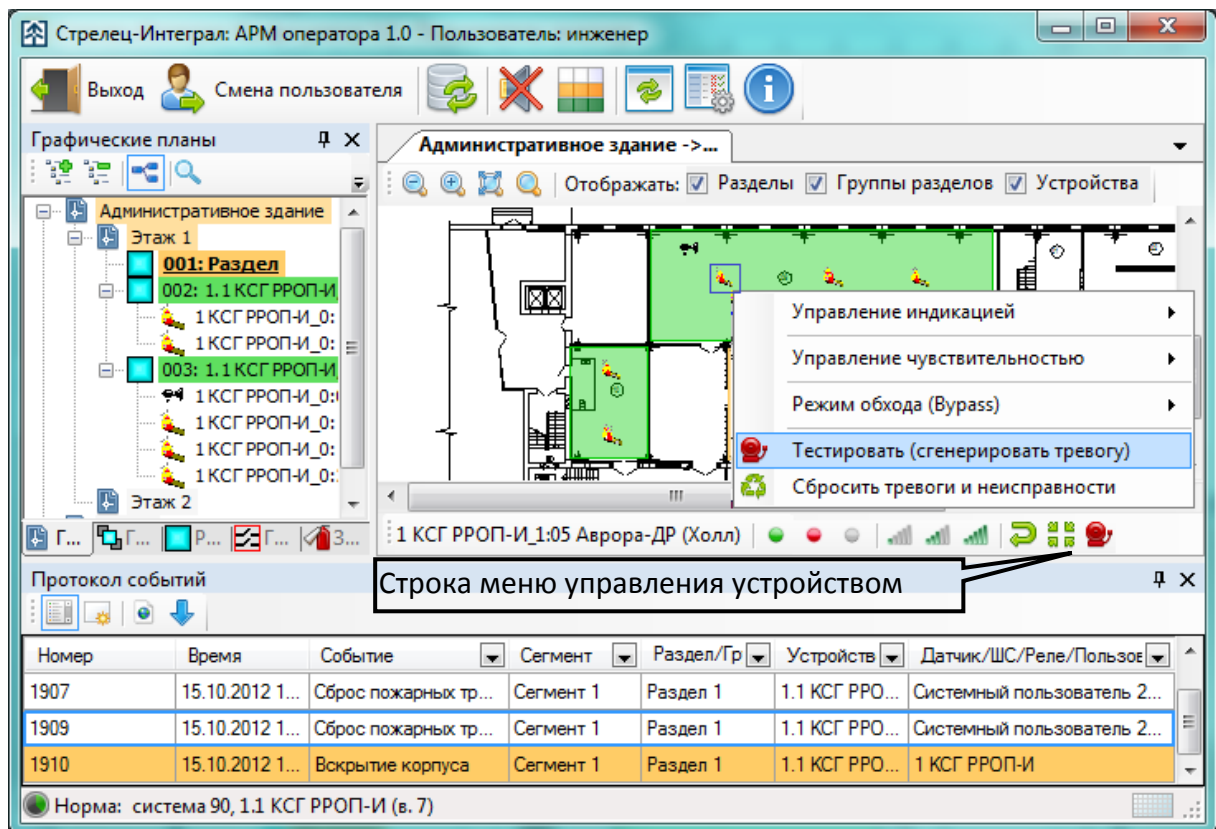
Стрелец-Интеграл: АРМ оператора 1.0 - Пользователь: инженер

Выход Смена пользователя

Графические планы

Административное здание
Этаж 1
001: Раздел
002: 1.1 КСГ РРОП-И
1 КСГ РРОП-И_0:
1 КСГ РРОП-И_0:
003: 1.1 КСГ РРОП-И
1 КСГ РРОП-И_0:
1 КСГ РРОП-И_0:
1 КСГ РРОП-И_0:
1 КСГ РРОП-И_0:
Этаж 2

Г... Г... Р... Г... З...

Административное здание ->...

Отображать: Разделы Группы разделов Устройства

Управление индикацией
Управление чувствительностью
Режим обхода (Bypass)
Тестировать (сгенерировать тревогу)
Сбросить тревоги и неисправности

1 КСГ РРОП-И_1:05 Аврора-ДР (Холл)

Строка меню управления устройством

Протокол событий

| Номер | Время | Событие | Сегмент | Раздел/Гр | Устройств | Датчик/ШС/Реле/Пользов |
|---|---|---|---|---|---|---|
| 1907 | 15.10.2012 1... | Сброс пожарных тр... | Сегмент 1 | Раздел 1 | 1.1 КСГ РРО... | Системный пользователь 2... |
| 1909 | 15.10.2012 1... | Сброс пожарных тр... | Сегмент 1 | Раздел 1 | 1.1 КСГ РРО... | Системный пользователь 2... |
| 1910 | 15.10.2012 1... | Вскрытие корпуса | Сегмент 1 | Раздел 1 | 1.1 КСГ РРО... | 1 КСГ РРОП-И |

Норма: система 90, 1.1 КСГ РРОП-И (в. 7)